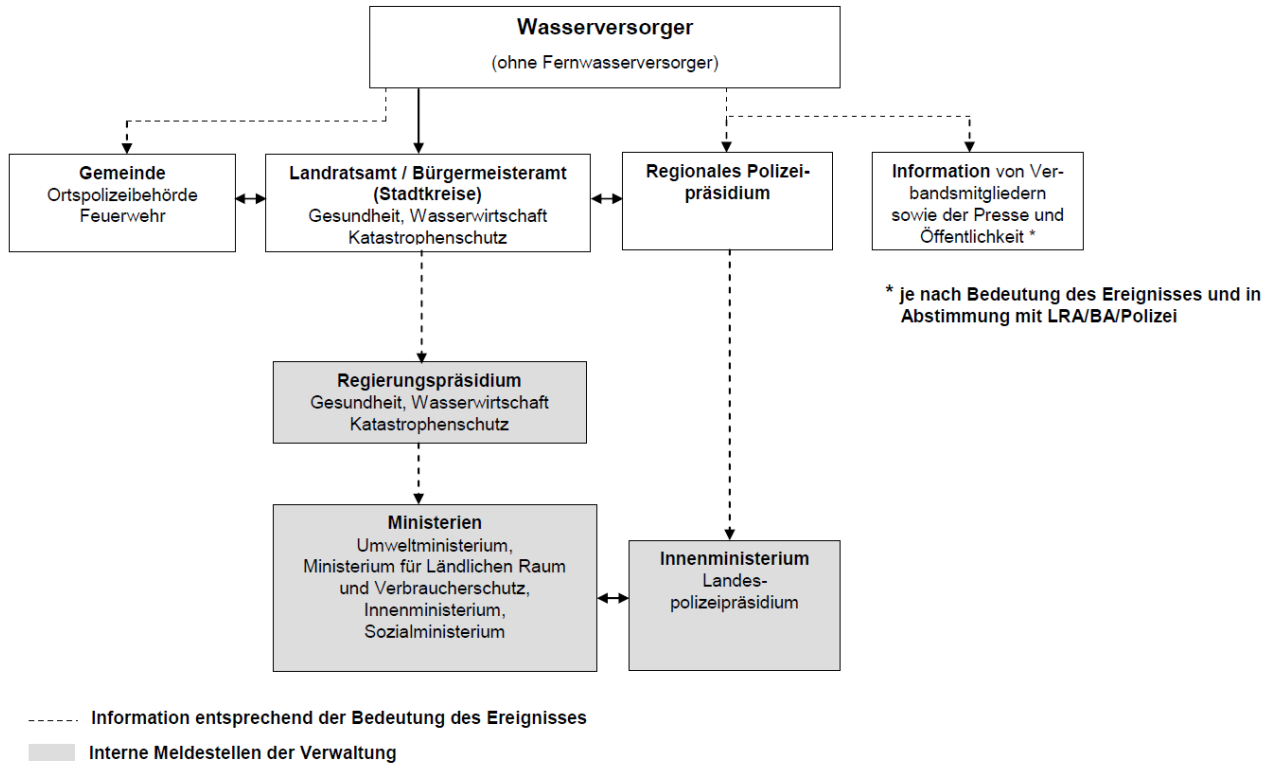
Wasserversorger
(ohne Fernwasserversorger)

Gemeinde
Ortspolizeibehörde
Feuerwehr

Landratsamt / Bürgermeisteramt (Stadtkreise)
Gesundheit, Wasserwirtschaft
Katastrophenschutz

Regionales Polizeipräsidium

Information von Verbandsmitgliedern sowie der Presse und Öffentlichkeit *

* je nach Bedeutung des Ereignisses und in Abstimmung mit LRA/BA/Polizei

Regierungspräsidium
Gesundheit, Wasserwirtschaft
Katastrophenschutz

Ministerien
Umweltministerium,
Ministerium für Ländlichen Raum und Verbraucherschutz,
Innenministerium,
Sozialministerium

Innenministerium
Landespolizeipräsidium

Information entsprechend der Bedeutung des Ereignisses

Interne Meldestellen der Verwaltung